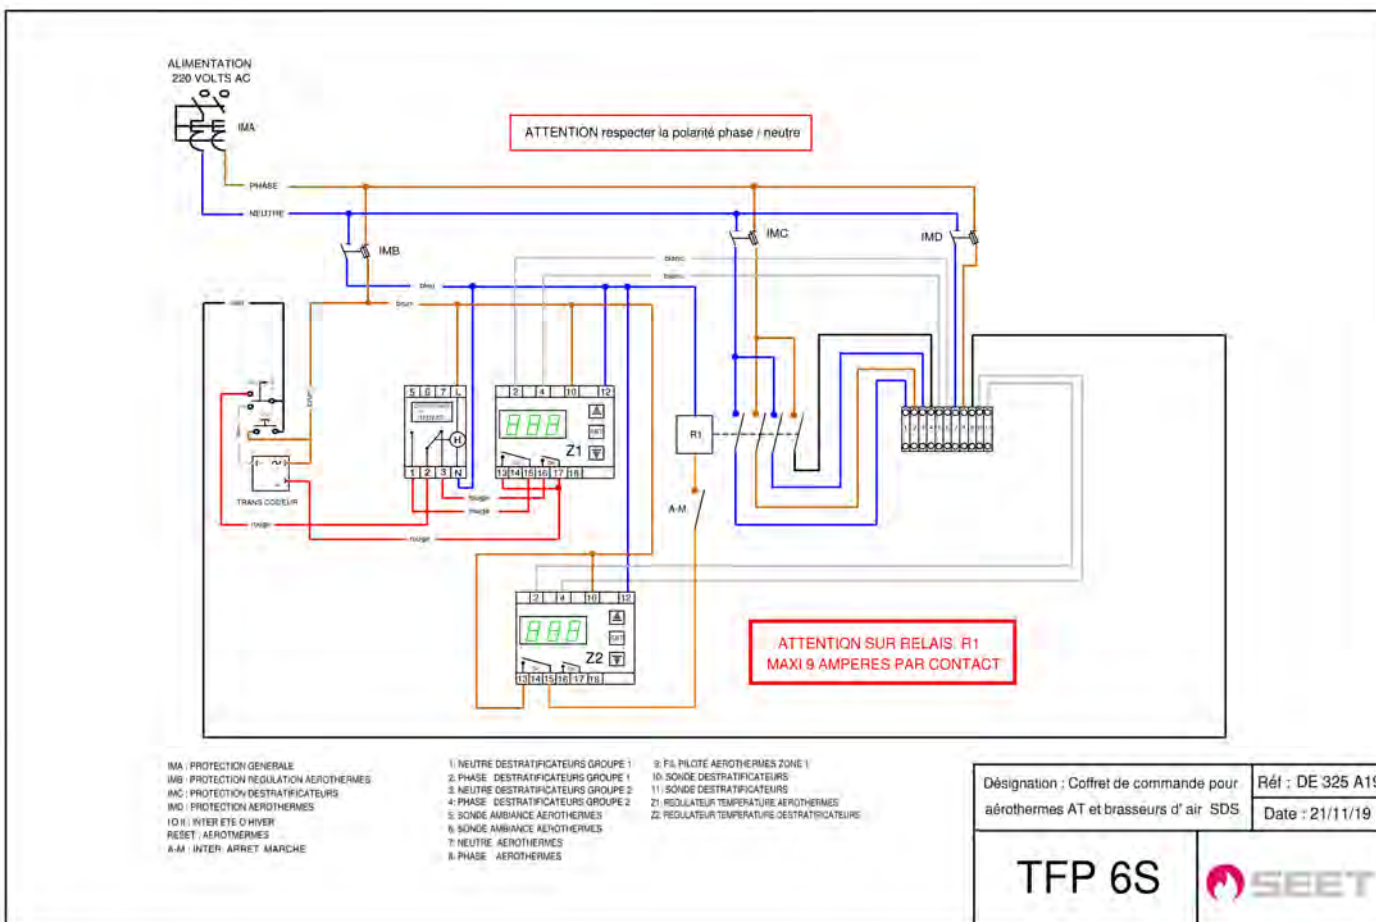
ALIMENTATION
220 VOLTS AC

IMA

ATTENTION respecter la polarité phase / neutre

PHASE
NEUTRE

IMB
IMC
IMD

blanc
blanc
bleu
brun
noir

5 6 7 L
H
1 2 3 N

2 4 10 12
888
Z1
SET
13 14 15 16 17 18

rouge
rouge
rouge
rouge

TRANS CODEUR

R1
A-M

2 4 10 12
888
Z2
SET
13 14 15 16 17 18

ATTENTION SUR RELAIS R1
MAXI 9 AMPERES PAR CONTACT

IMA : PROTECTION GENERALE
IMB : PROTECTION REGULATION AEROTHERMES
IMC : PROTECTION DESTRATIFICATEURS
IMD : PROTECTION AEROTHERMES
I O II : INTER ETE D'HIVER
RESET : AEROTHERMES
A-M : INTER ARRET MARCHE

1. NEUTRE DESTRATIFICATEURS GROUPE 1
2. PHASE DESTRATIFICATEURS GROUPE 1
3. NEUTRE DESTRATIFICATEURS GROUPE 2
4. PHASE DESTRATIFICATEURS GROUPE 2
5. SONDE AMBIANCE AEROTHERMES
6. SONDE AMBIANCE AEROTHERMES
7. NEUTRE AEROTHERMES
8. PHASE AEROTHERMES

9. FIL PILOTE AEROTHERMES ZONE 1
10. SONDE DESTRATIFICATEURS
11. SONDE DESTRATIFICATEURS
Z1 : REGULATEUR TEMPERATURE AEROTHERMES
Z2 : REGULATEUR TEMPERATURE DESTRATIFICATEURS

Désignation : Coffret de commande pour aérothermes AT et brasseurs d' air SDS

Réf : DE 325 A1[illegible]
Date : 21/11/19

TFP 6S

SEET